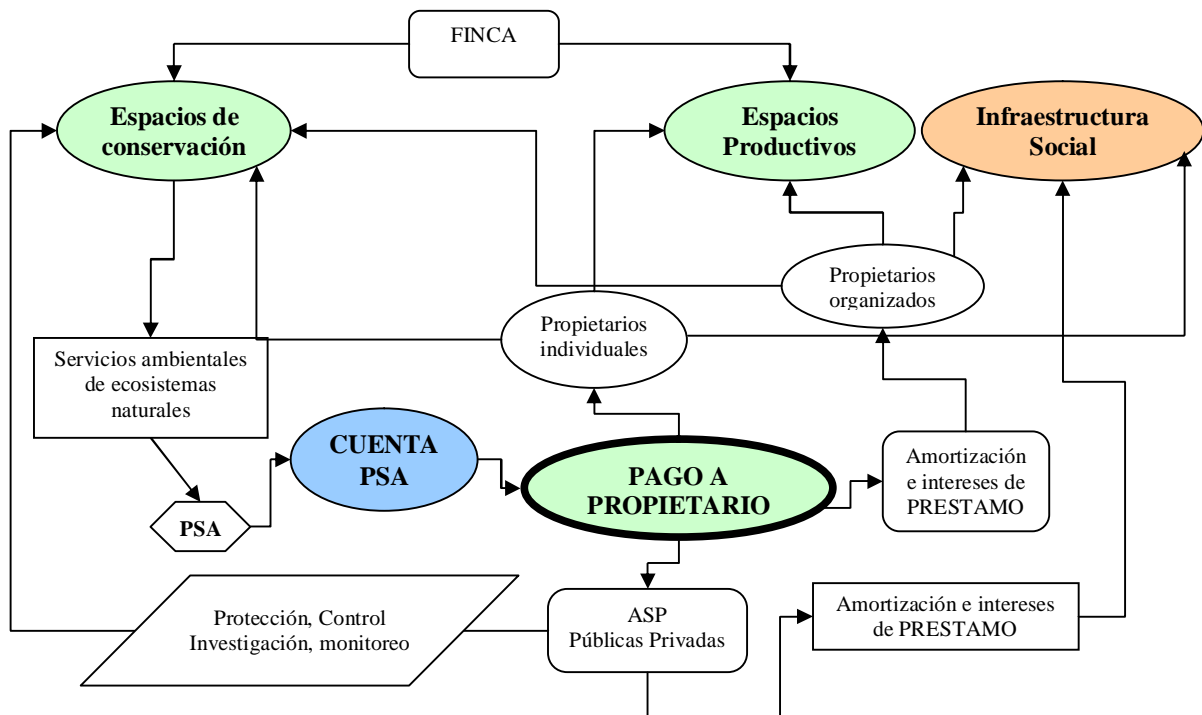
FINCA

Espacios de conservación

Espacios Productivos

Infraestructura Social

Propietarios organizados

Propietarios individuales

Servicios ambientales de ecosistemas naturales

CUENTA PSA

PAGO A PROPIETARIO

Amortización e intereses de PRESTAMO

PSA

Protección, Control Investigación, monitoreo

ASP Públicas Privadas

Amortización e intereses de PRESTAMO